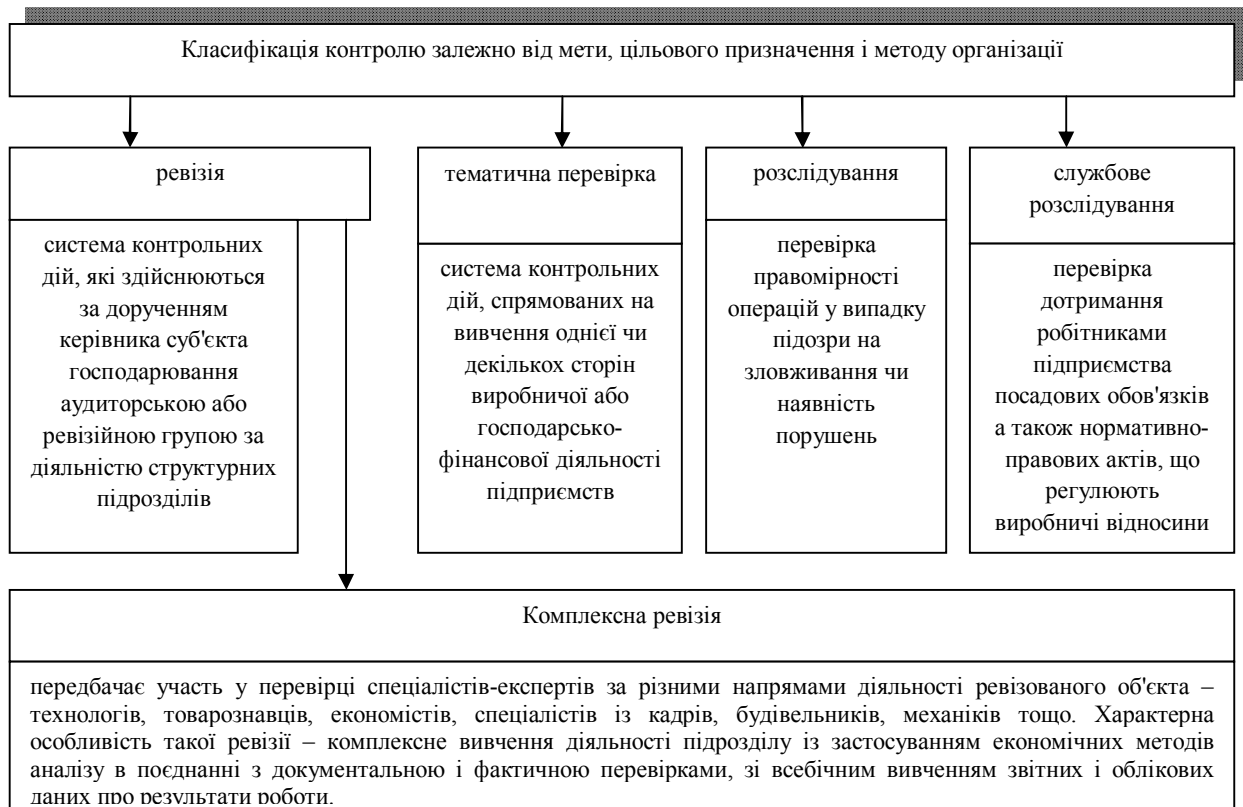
Класифікація контролю залежно від мети, цільового призначення і методу організації

ревізія

система контрольних дій, які здійснюються за дорученням керівника суб'єкта господарювання аудиторською або ревізійною групою за діяльністю структурних підрозділів

тематична перевірка

система контрольних дій, спрямованих на вивчення однієї чи декількох сторін виробничої або господарсько-фінансової діяльності підприємств

розслідування

перевірка правомірності операцій у випадку підозри на зловживання чи наявність порушень

службове розслідування

перевірка дотримання робітниками підприємства посадових обов'язків а також нормативно-правових актів, що регулюють виробничі відносини

Комплексна ревізія

передбачає участь у перевірці спеціалістів-експертів за різними напрямами діяльності ревізованого об'єкта – технологів, товарознавців, економістів, спеціалістів із кадрів, будівельників, механіків тощо. Характерна особливість такої ревізії – комплексне вивчення діяльності підрозділу із застосуванням економічних методів аналізу в поєднанні з документальною і фактичною перевірками, зі всебічним вивченням звітних і облікових даних про результати роботи.